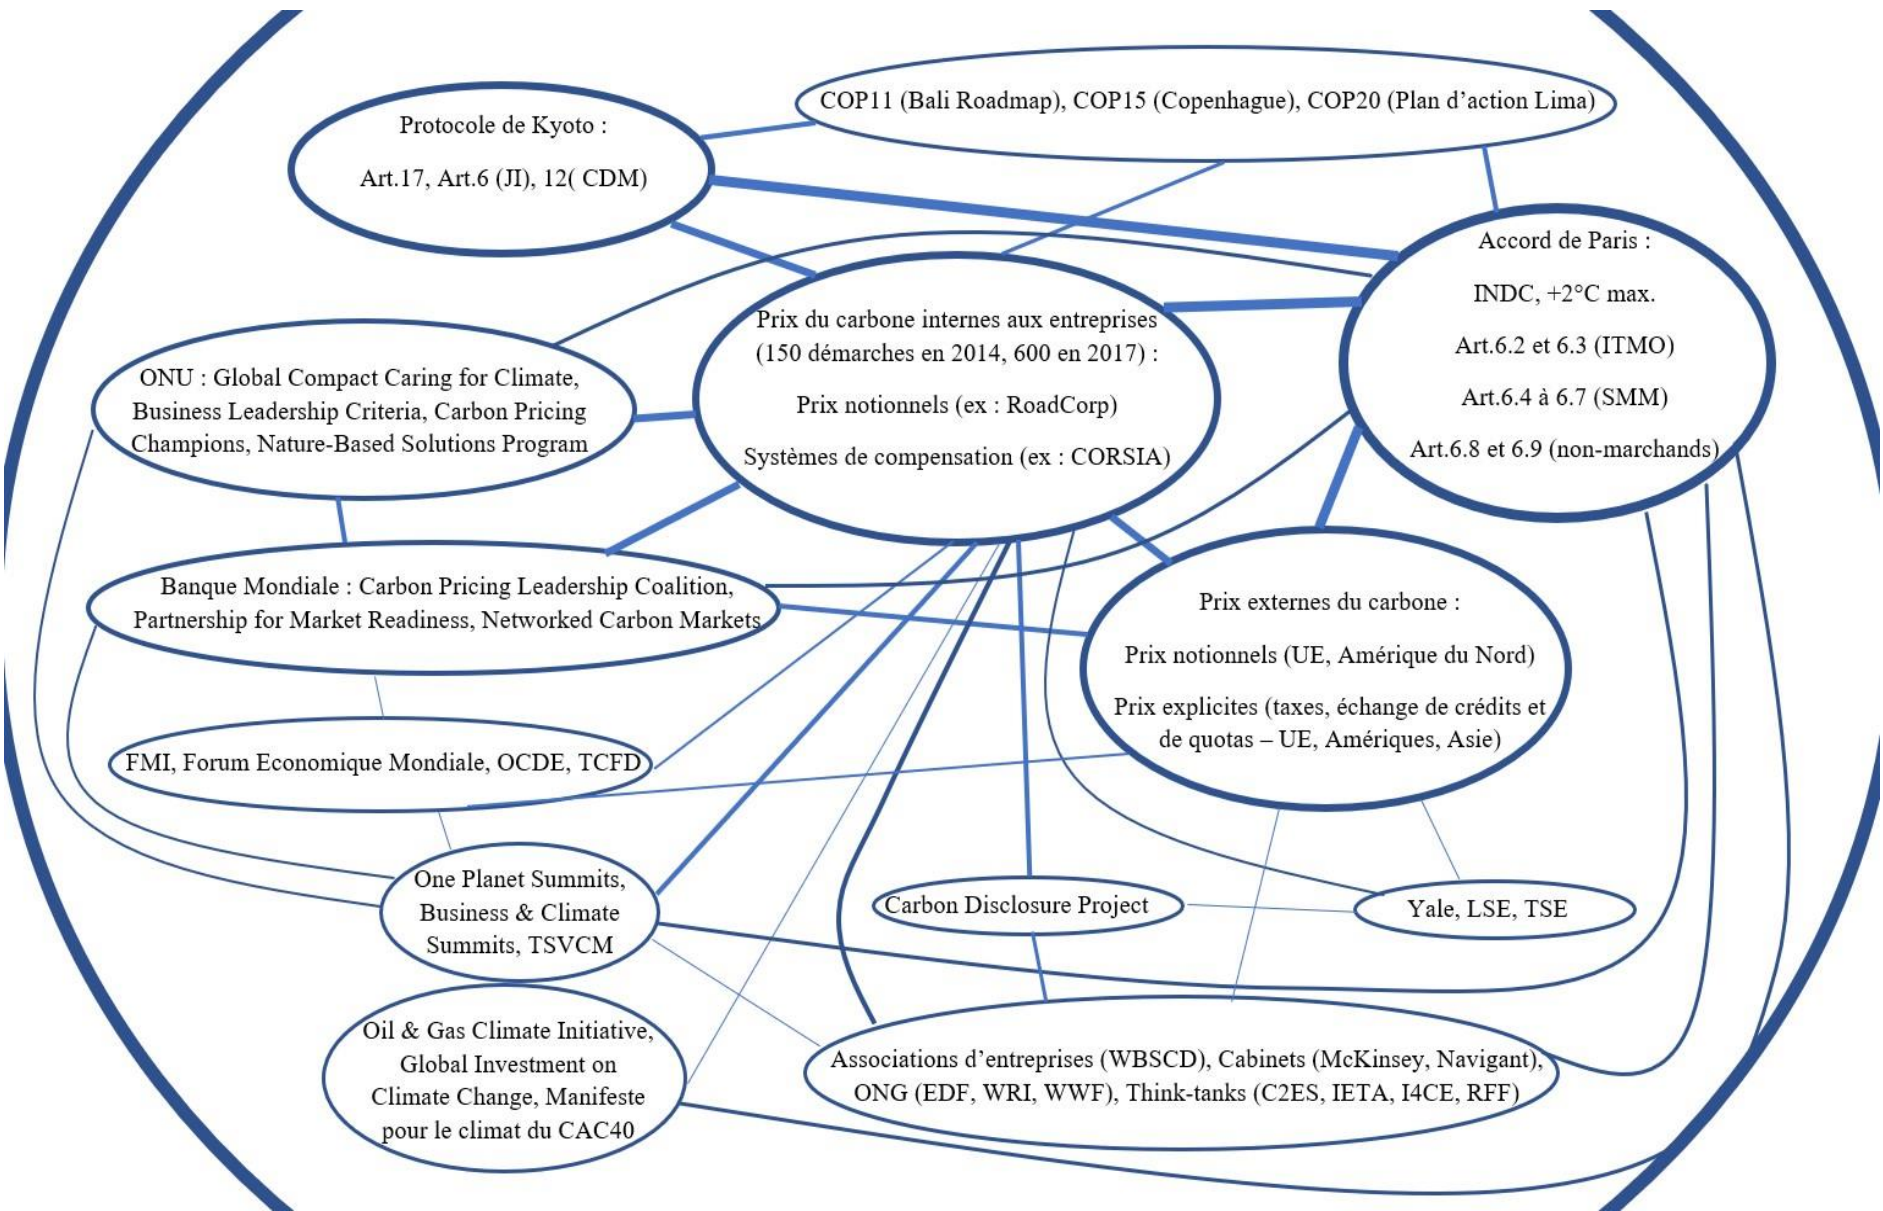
COP11 (Bali Roadmap), COP15 (Copenhague), COP20 (Plan d'action Lima)

Protocole de Kyoto :

Art.17, Art.6 (JI), 12( CDM)

Accord de Paris :

INDC, +2°C max.

Art.6.2 et 6.3 (ITMO)

Art.6.4 à 6.7 (SMM)

Art.6.8 et 6.9 (non-marchands)

Prix du carbone internes aux entreprises (150 démarches en 2014, 600 en 2017) :

Prix notionnels (ex : RoadCorp)

Systèmes de compensation (ex : CORSIA)

ONU : Global Compact Caring for Climate, Business Leadership Criteria, Carbon Pricing Champions, Nature-Based Solutions Program

Banque Mondiale : Carbon Pricing Leadership Coalition, Partnership for Market Readiness, Networked Carbon Markets

Prix externes du carbone :

Prix notionnels (UE, Amérique du Nord)

Prix explicites (taxes, échange de crédits et de quotas – UE, Amériques, Asie)

FMI, Forum Economique Mondiale, OCDE, TCFD

One Planet Summits, Business & Climate Summits, TSVCM

Carbon Disclosure Project

Yale, LSE, TSE

Oil & Gas Climate Initiative, Global Investment on Climate Change, Manifeste pour le climat du CAC40

Associations d'entreprises (WBSCD), Cabinets (McKinsey, Navigant), ONG (EDF, WRI, WWF), Think-tanks (C2ES, IETA, I4CE, RFF)